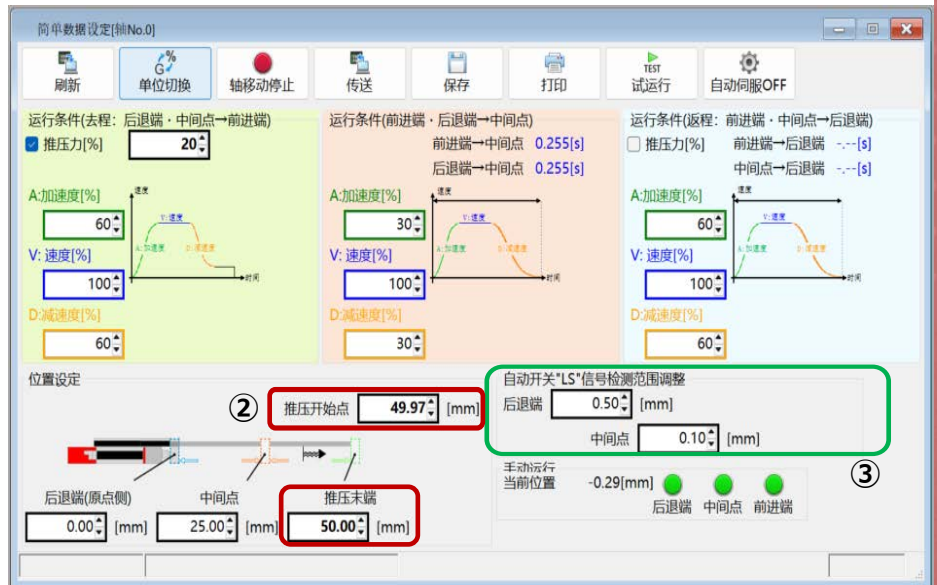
简单数据设定[轴No.0]

刷新 单位切换 轴移动停止 传送 保存 打印 TEST 试运行 自动伺服OFF

运行条件(去程：后退端・中间点→前进端)
推压力[%] 20
A:加速度[%] 60
V: 速度[%] 100
D:减速度[%] 60
速度 V: 速度 A: 加速度 D: 减速度 时间

运行条件(前进端・后退端→中间点)
前进端→中间点 0.255[s]
后退端→中间点 0.255[s]
A:加速度[%] 30
V: 速度[%] 100
D:减速度[%] 30
速度 V: 速度 A: 加速度 D: 减速度 时间

运行条件(返程：前进端・中间点→后退端)
推压力[%]
前进端→后退端 -.--[s]
中间点→后退端 -.--[s]
A:加速度[%] 60
V: 速度[%] 100
D:减速度[%] 60
速度 V: 速度 A: 加速度 D: 减速度 时间

位置设定
② 推压开始点 49.97 [mm]
后退端(原点侧) 0.00 [mm]
中间点 25.00 [mm]
推压末端 50.00 [mm]

自动开关"LS"信号检测范围调整
后退端 0.50 [mm]
中间点 0.10 [mm]
③

手动运行
当前位置 -0.29[mm] 后退端 中间点 前进端